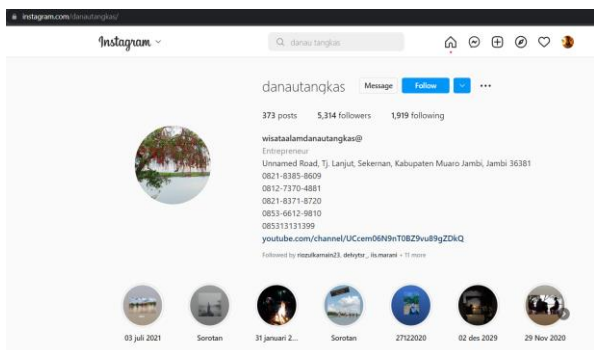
instagram.com/danautangkas/

Instagram

danau tanglas

danautangkas Message Follow ...

373 posts 5,314 followers 1,919 following

wisataalamdanautangkas@
Entrepreneur
Unnamed Road, Tj. Lanjut, Sekernan, Kabupaten Muaro Jambi, Jambi 36381
0821-8385-8609
0812-7370-4881
0821-8371-8720
0853-6612-9810
085313131399
youtube.com/channel/UCcem06N9nT0BZ9vu89gZDkQ

Followed by rizzulkarnain23, dekyto\_, iis.marani + 11 more

03 juli 2021
Sorotan
31 januari 2...
Sorotan
27122020
02 des 2029
29 Nov 2020